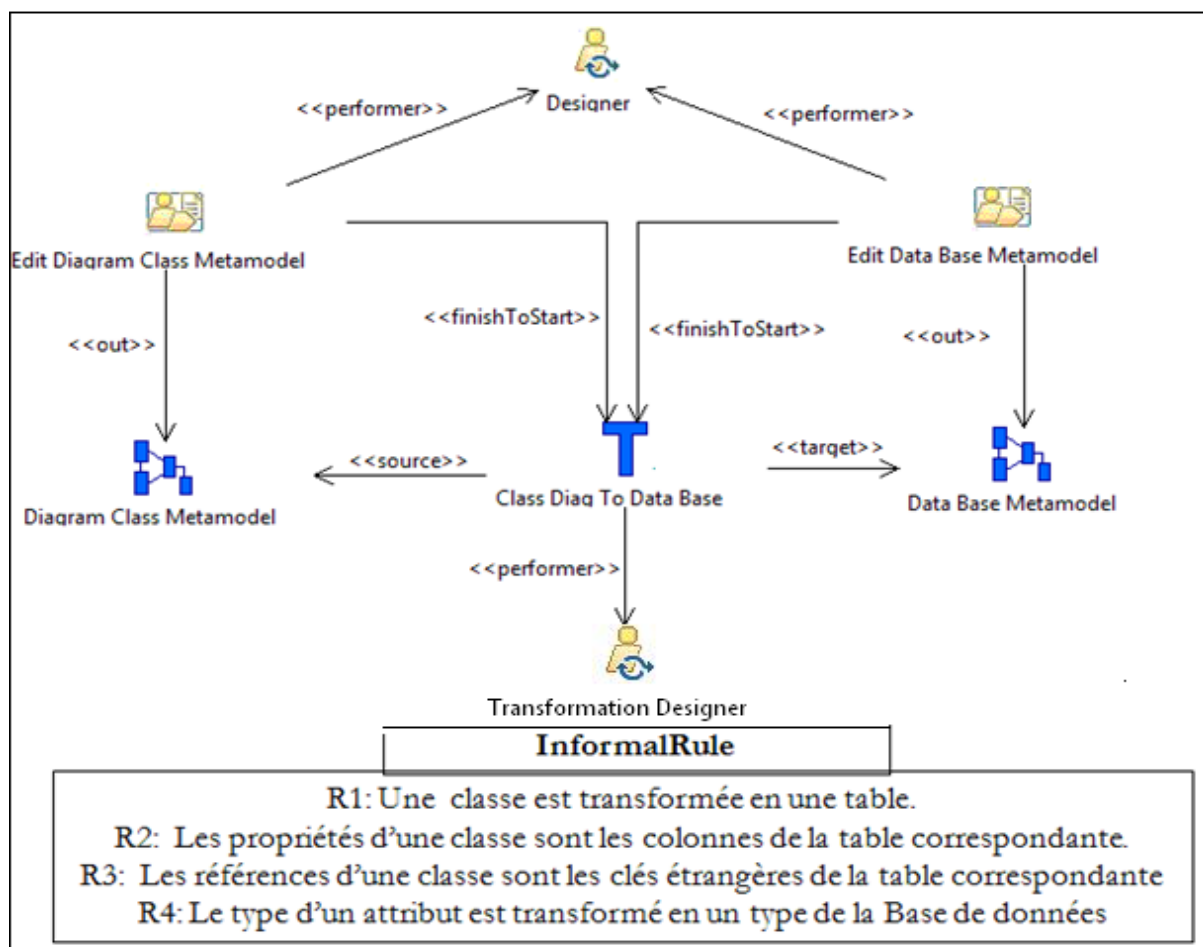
Designer

<<performer>>

<<performer>>

Edit Diagram Class Metamodel

Edit Data Base Metamodel

<<finishToStart>>

<<finishToStart>>

<<out>>

<<out>>

<<source>>

<<target>>

Diagram Class Metamodel

Class Diag To Data Base

Data Base Metamodel

<<performer>>

Transformation Designer

InformalRule

R1: Une classe est transformée en une table.
R2: Les propriétés d'une classe sont les colonnes de la table correspondante.
R3: Les références d'une classe sont les clés étrangères de la table correspondante
R4: Le type d'un attribut est transformé en un type de la Base de données